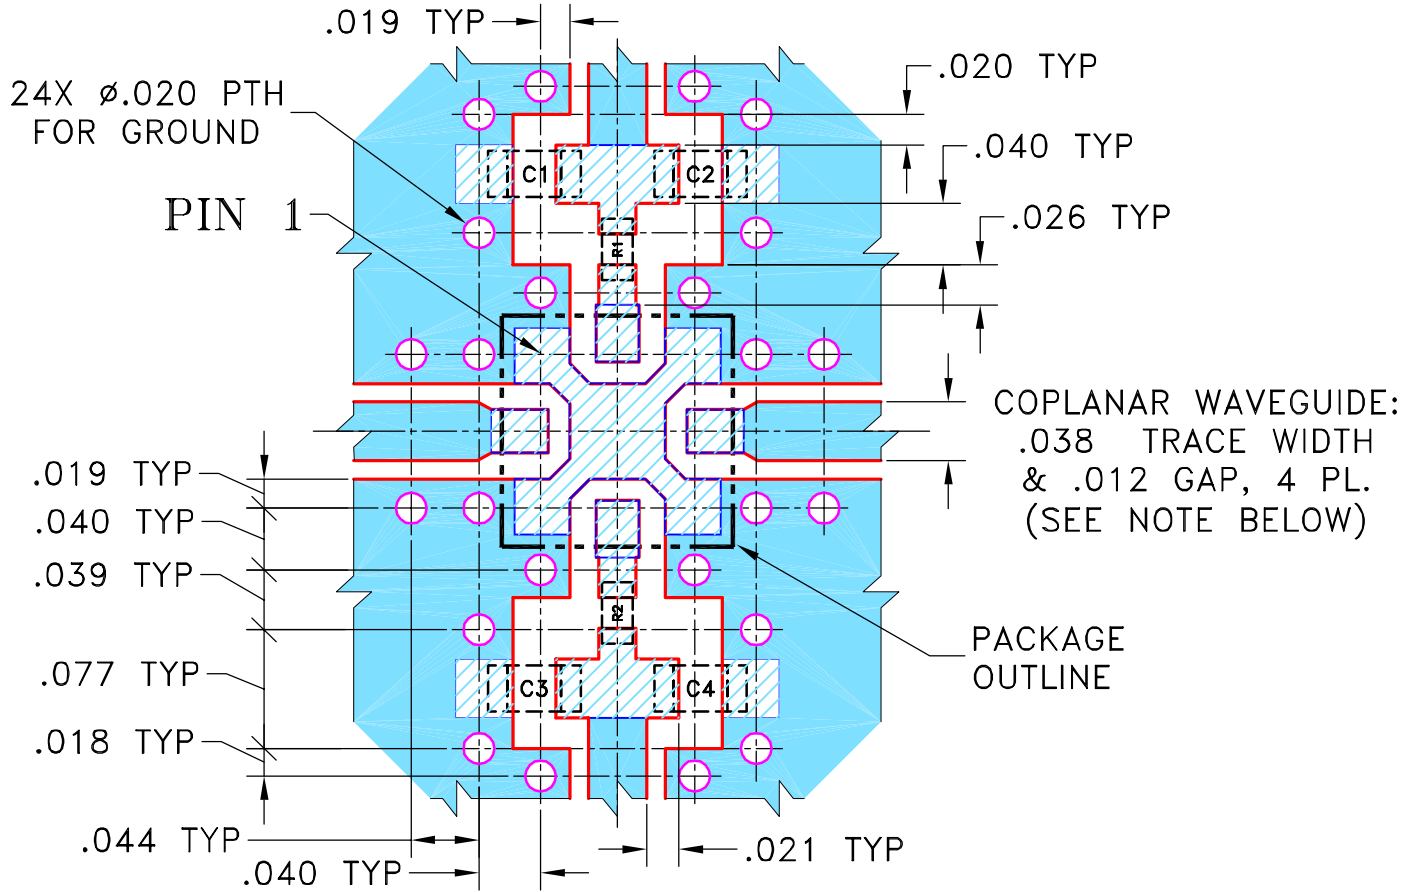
.019 TYP

24X ø.020 PTH
FOR GROUND

.020 TYP

.040 TYP

.026 TYP

PIN 1

C1

C2

R1

COPLANAR WAVEGUIDE:
.038 TRACE WIDTH
& .012 GAP, 4 PL.
(SEE NOTE BELOW)

.019 TYP
.040 TYP
.039 TYP

R2

PACKAGE
OUTLINE

.077 TYP

C3

C4

.018 TYP

.044 TYP
.040 TYP
.021 TYP